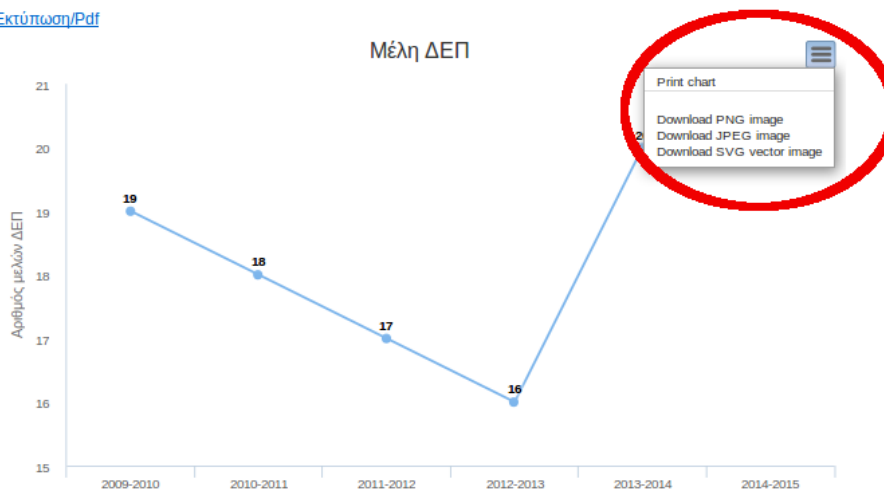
Εκτύπωση/Pdf

Μέλη ΔΕΠ

Print chart

Download PNG image
Download JPEG image
Download SVG vector image

Αριθμός μελών ΔΕΠ

21
20
19
18
17
16
15

19
18
17
16
2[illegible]

2009-2010
2010-2011
2011-2012
2012-2013
2013-2014
2014-2015